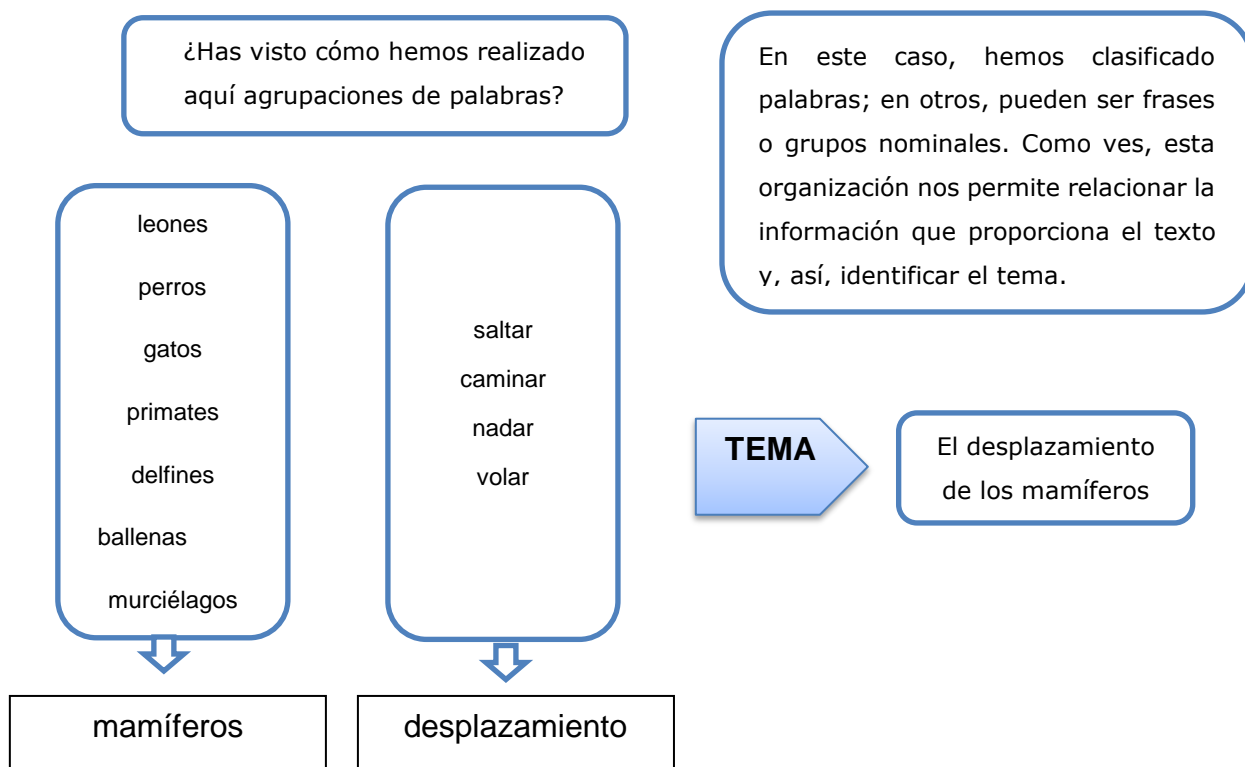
¿Has visto cómo hemos realizado aquí agrupaciones de palabras?

En este caso, hemos clasificado palabras; en otros, pueden ser frases o grupos nominales. Como ves, esta organización nos permite relacionar la información que proporciona el texto y, así, identificar el tema.

leones
perros
gatos
primates
delfines
ballenas
murciélagos

mamíferos

saltar
caminar
nadar
volar

desplazamiento

TEMA

El desplazamiento de los mamíferos